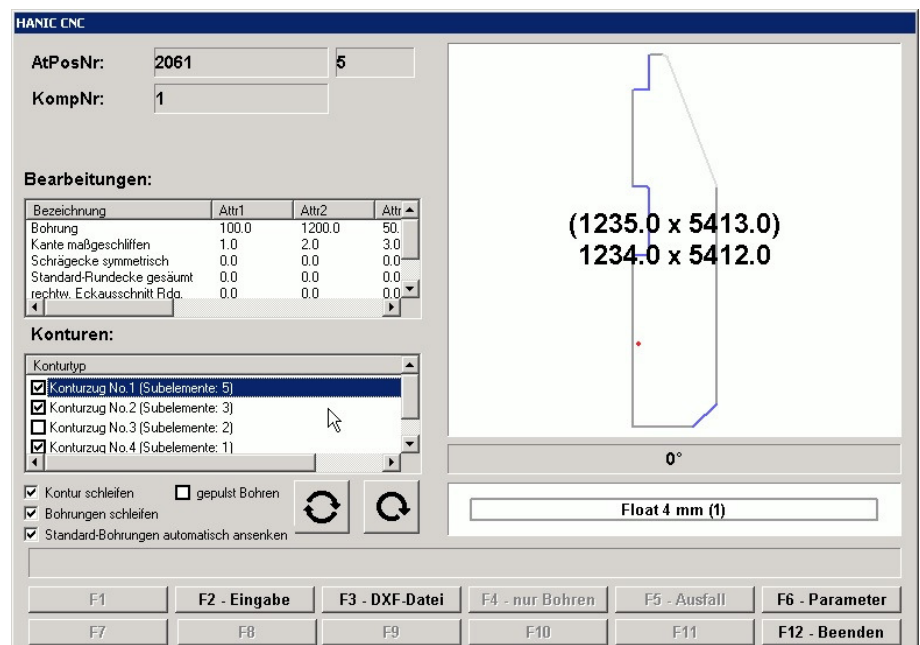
HANIC CNC

AtPosNr: 2061 5

KompNr: 1

Bearbeitungen:

| Bezeichnung | Attr1 | Attr2 | Attr |
|---|---|---|---|
| Bohrung | 100.0 | 1200.0 | 50. |
| Kante maßgeschliffen | 1.0 | 2.0 | 3.0 |
| Schrägecke symmetrisch | 0.0 | 0.0 | 0.0 |
| Standard-Rundecke gesäumt | 0.0 | 0.0 | 0.0 |
| rechtw. Eckausschnitt Rdg. | 0.0 | 0.0 | 0.0 |

Konturen:

Konturtyp
☑ Konturzug No.1 (Subelemente: 5)
☑ Konturzug No.2 (Subelemente: 3)
☐ Konturzug No.3 (Subelemente: 2)
☑ Konturzug No.4 (Subelemente: 1)

☑ Kontur schleifen ☐ gepulst Bohren
☑ Bohrungen schleifen
☑ Standard-Bohrungen automatisch ansenken

(1235.0 x 5413.0)
1234.0 x 5412.0

0°

Float 4 mm (1)

F1 | F2 - Eingabe | F3 - DXF-Datei | F4 - nur Bohren | F5 - Ausfall | F6 - Parameter
F7 | F8 | F9 | F10 | F11 | F12 - Beenden